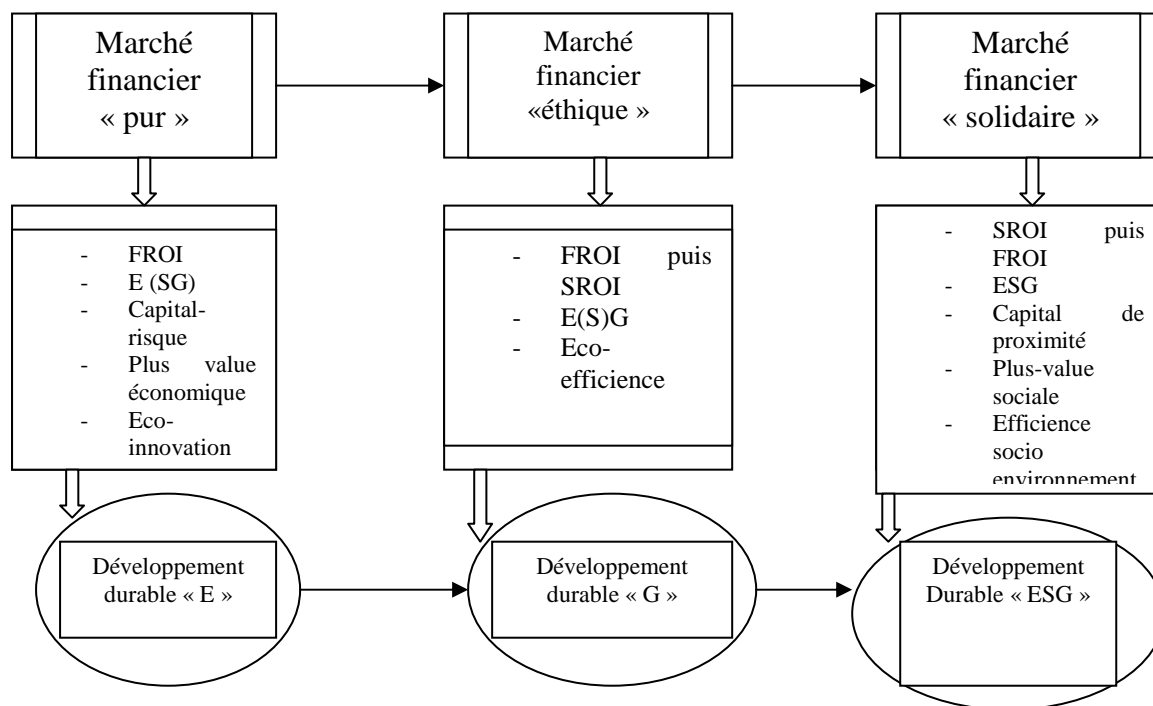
Marché financier « pur »

Marché financier «éthique »

Marché financier « solidaire »

- FROI
- E (SG)
- Capital-risque
- Plus value économique
- Eco-innovation

- FROI puis SROI
- E(S)G
- Eco-efficience

- SROI puis FROI
- ESG
- Capital de proximité
- Plus-value sociale
- Efficience socio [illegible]

Développement durable « E »

Développement durable « G »

Développement Durable « ESG »